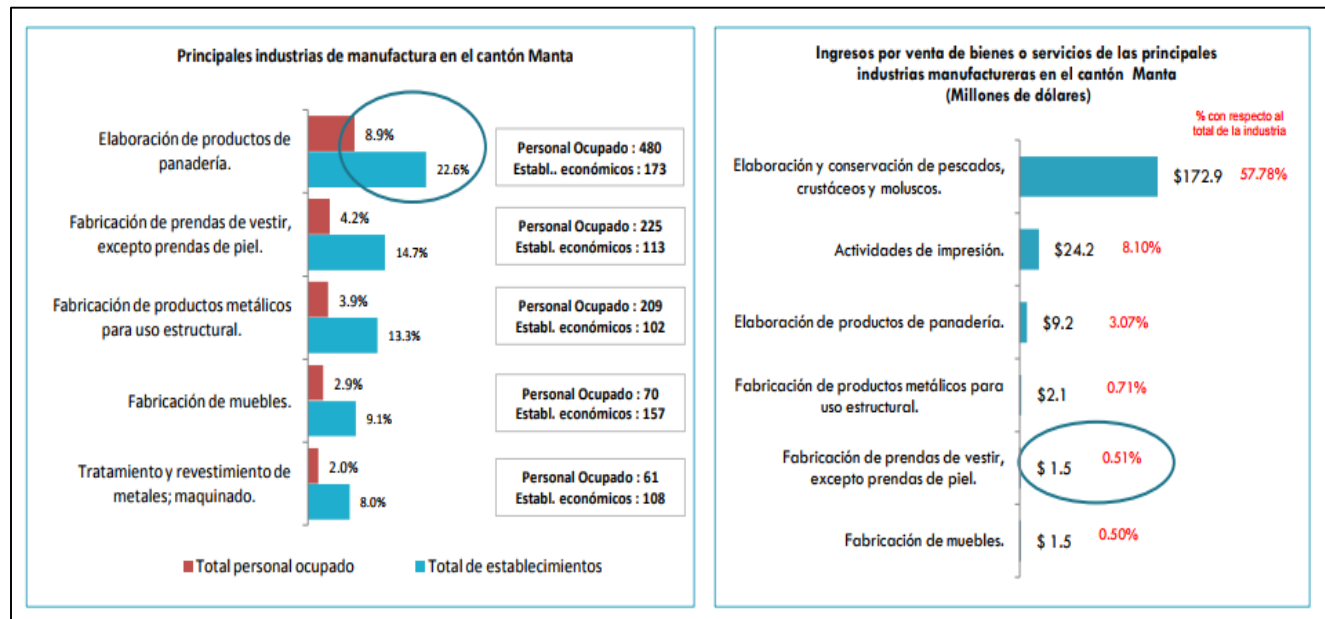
Principales industrias de manufactura en el cantón Manta

Elaboración de productos de panadería.
8.9%
22.6%
Personal Ocupado : 480
Establ.. económicos : 173

Fabricación de prendas de vestir, excepto prendas de piel.
4.2%
14.7%
Personal Ocupado : 225
Establ. económicos : 113

Fabricación de productos metálicos para uso estructural.
3.9%
13.3%
Personal Ocupado : 209
Establ. económicos : 102

Fabricación de muebles.
2.9%
9.1%
Personal Ocupado : 70
Establ. económicos : 157

Tratamiento y revestimiento de metales; maquinado.
2.0%
8.0%
Personal Ocupado : 61
Establ. económicos : 108

Total personal ocupado
Total de establecimientos

Ingresos por venta de bienes o servicios de las principales industrias manufactureras en el cantón Manta
(Millones de dólares)

% con respecto al total de la industria

Elaboración y conservación de pescados, crustáceos y moluscos. $172.9 57.78%

Actividades de impresión. $24.2 8.10%

Elaboración de productos de panadería. $9.2 3.07%

Fabricación de productos metálicos para uso estructural. $2.1 0.71%

Fabricación de prendas de vestir, excepto prendas de piel. $ 1.5 0.51%

Fabricación de muebles. $ 1.5 0.50%